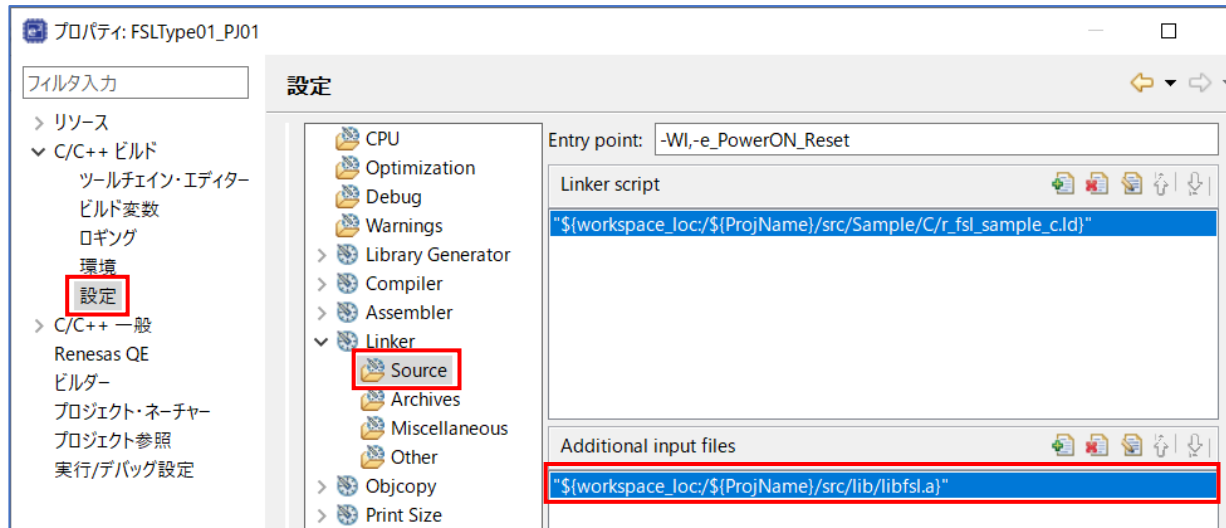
プロパティ: FSLType01_PJ01

フィルタ入力

リソース
C/C++ ビルド
ツールチェイン・エディター
ビルド変数
ロギング
環境
設定
C/C++ 一般
Renesas QE
ビルダー
プロジェクト・ネーチャー
プロジェクト参照
実行/デバッグ設定

設定

CPU
Optimization
Debug
Warnings
Library Generator
Compiler
Assembler
Linker
Source
Archives
Miscellaneous
Other
Objcopy
Print Size

Entry point: -Wl,-e_PowerON_Reset

Linker script

"${workspace_loc:/${ProjName}/src/Sample/C/r_fsl_sample_c.ld}"

Additional input files

"${workspace_loc:/${ProjName}/src/lib/libfsl.a}"